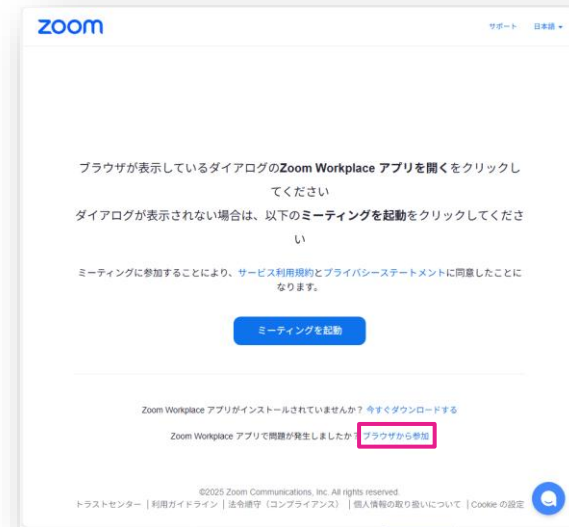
zoom

サポート 日本語

ブラウザが表示しているダイアログのZoom Workplace アプリを開くをクリックしてください

ダイアログが表示されない場合は、以下のミーティングを起動をクリックしてください

ミーティングに参加することにより、サービス利用規約とプライバシーステートメントに同意したことになります。

ミーティングを起動

Zoom Workplace アプリがインストールされていませんか？ 今すぐダウンロードする

Zoom Workplace アプリで問題が発生しましたか？ ブラウザから参加

©2025 Zoom Communications, Inc. All rights reserved.

トラストセンター | 利用ガイドライン | 法令遵守（コンプライアンス） | 個人情報の取り扱いについて | Cookie の設定